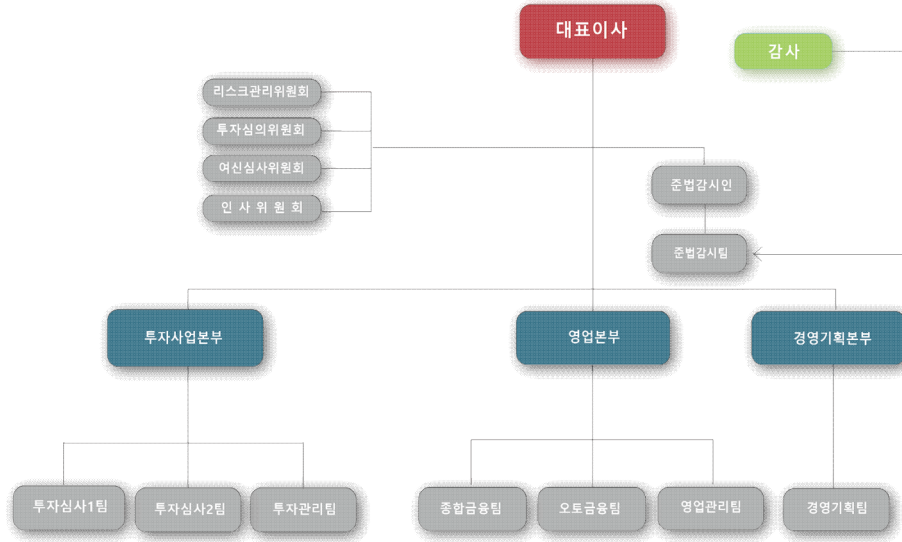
대표이사

감사

리스크관리위원회

투자심의위원회

여신심사위원회

인 사 위 원 회

준법감시인

준법감시팀

투자사업본부

영업본부

경영기획본부

투자심사1팀

투자심사2팀

투자관리팀

종합금융팀

오토금융팀

영업관리팀

경영기획팀